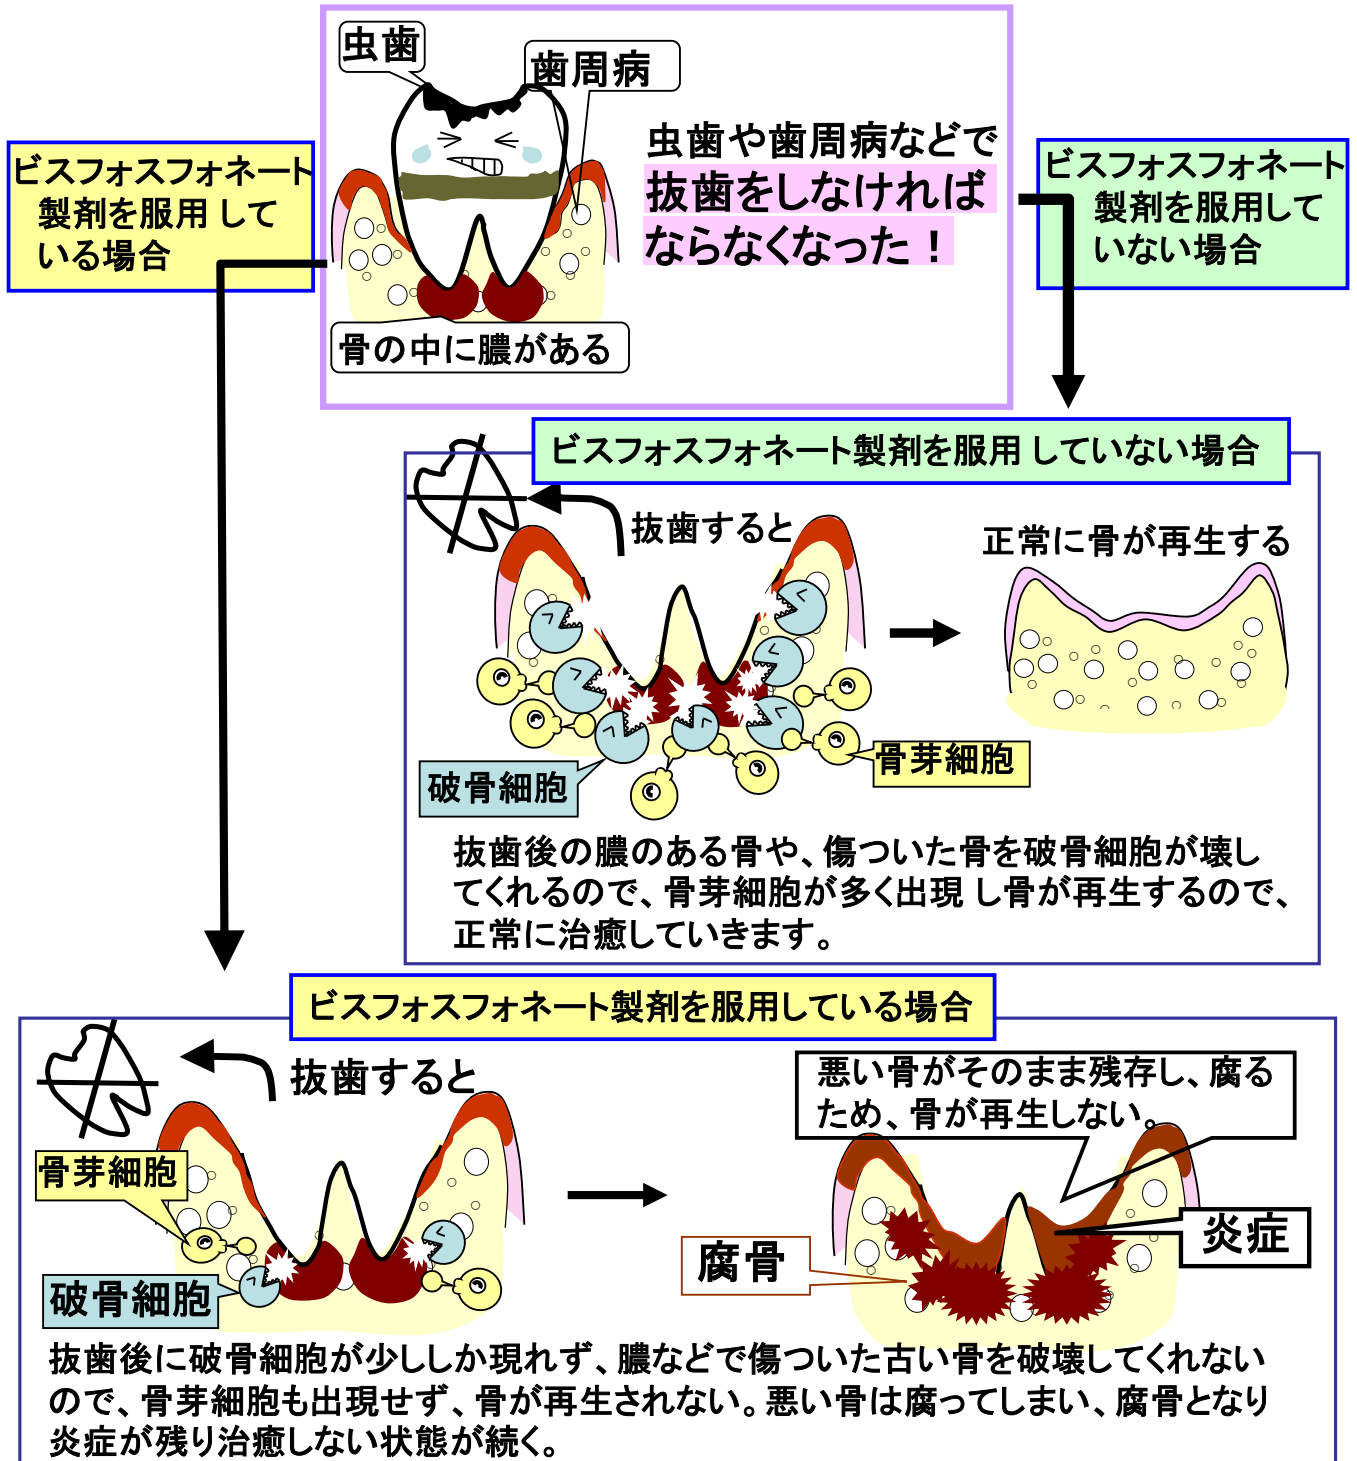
虫歯

歯周病

骨の中に膿がある

虫歯や歯周病などで
抜歯をしなければ
ならなくなった！

ビスフォスフォネート製剤を服用している場合

ビスフォスフォネート製剤を服用していない場合

ビスフォスフォネート製剤を服用していない場合

抜歯すると

正常に骨が再生する

破骨細胞

骨芽細胞

抜歯後の膿のある骨や、傷ついた骨を破骨細胞が壊してくれるので、骨芽細胞が多く出現し骨が再生するので、正常に治癒していきます。

ビスフォスフォネート製剤を服用している場合

抜歯すると

骨芽細胞

破骨細胞

悪い骨がそのまま残存し、腐るため、骨が再生しない。

炎症

腐骨

抜歯後に破骨細胞が少ししか現れず、膿などで傷ついた古い骨を破壊してくれないので、骨芽細胞も出現せず、骨が再生されない。悪い骨は腐ってしまい、腐骨となり炎症が残り治癒しない状態が続く。